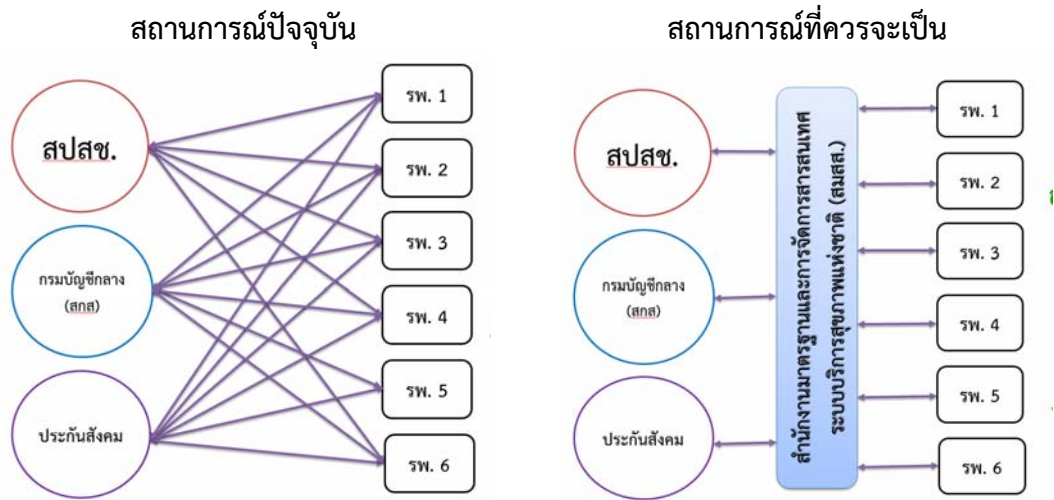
สถานการณ์ปัจจุบัน

สปสช.

กรมบัญชีกลาง (สกส)

ประกันสังคม

รพ. 1

รพ. 2

รพ. 3

รพ. 4

รพ. 5

รพ. 6

สถานการณ์ที่ควรจะเป็น

สปสช.

กรมบัญชีกลาง (สกส)

ประกันสังคม

สำนักงานมาตรฐานและการจัดการสารสนเทศระบบบริการสุขภาพแห่งชาติ (สมสส.)

รพ. 1

รพ. 2

รพ. 3

รพ. 4

รพ. 5

รพ. 6